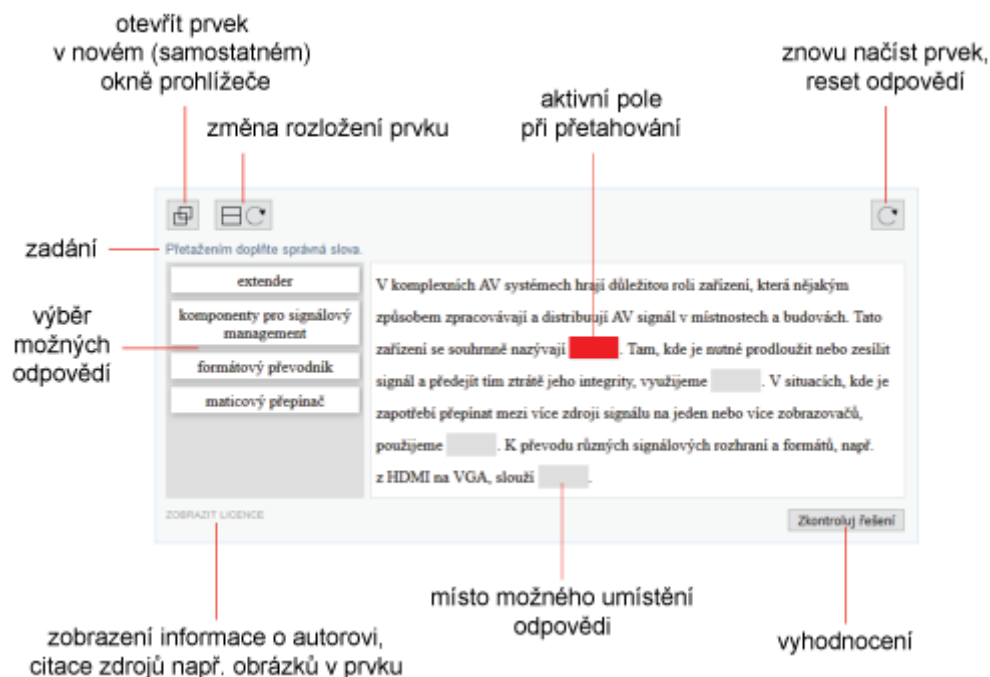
otevřít prvek v novém (samostatném) okně prohlížeče

změna rozložení prvku

aktivní pole při přetahování

znovu načíst prvek, reset odpovědí

zadání

Přetažením doplňte správná slova.

výběr možných odpovědí

extender

komponenty pro signálový management

formátový převodník

maticový přepínač

V komplexních AV systémech hrají důležitou roli zařízení, která nějakým způsobem zpracovávají a distribuují AV signál v místnostech a budovách. Tato zařízení se souhrnně nazývají . Tam, kde je nutné prodloužit nebo zesílit signál a předejít tím ztrátě jeho integrity, využijeme . V situacích, kde je zapotřebí přepínat mezi více zdroji signálu na jeden nebo více zobrazovačů, použijeme . K převodu různých signálových rozhraní a formátů, např. z HDMI na VGA, slouží .

ZOBRAZIT LICENCE

Zkontroluj řešení

zobrazení informace o autorovi, citace zdrojů např. obrázků v prvku

místo možného umístění odpovědi

vyhodnocení